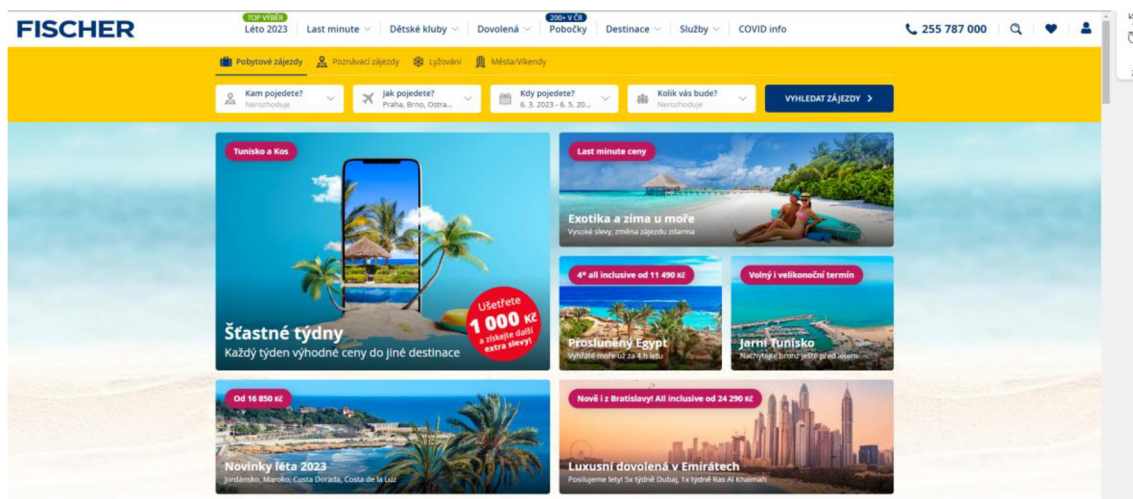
FISCHER

TOP VÝBĚR
Léto 2023 Last minute Dětské kluby Dovolená 200+ V ČR Pobočky Destinace Služby COVID info

255 787 000

Pobytové zájezdy Poznávací zájezdy Lyžování Města/Víkendy

Kam pojedete? Nerozhoduje
Jak pojedete? Praha, Brno, Ostra...
Kdy pojedete? 6. 3. 2023 - 6. 5. 20...
Kolik vás bude? Nerozhoduje
VYHLEDAT ZÁJEZDY

Tunisko a Kos
Ušetřete 1 000 Kč a získejte další extra slevy!
Šťastné týdny
Každý týden výhodné ceny do jiné destinace

Last minute ceny
Exotika a zima u moře
Vysoké slevy, změna zájezdu zdarma

4* all inclusive od 11 490 Kč
Proslulený Egypt
Vyhřáté moře už za 4 h letu

Volný i velikonoční termín
Jarní Tunisko
Nachytejte bronz ještě před létem

Od 16 850 Kč
Novinky léta 2023
Jordánsko, Maroko, Costa Dorada, Costa de la Luz

Nově i z Bratislavy! All inclusive od 24 290 Kč
Luxusní dovolená v Emirátech
Posílujeme lety! 5x týdně Dubaj, 1x týdně Ras Al Khaimah